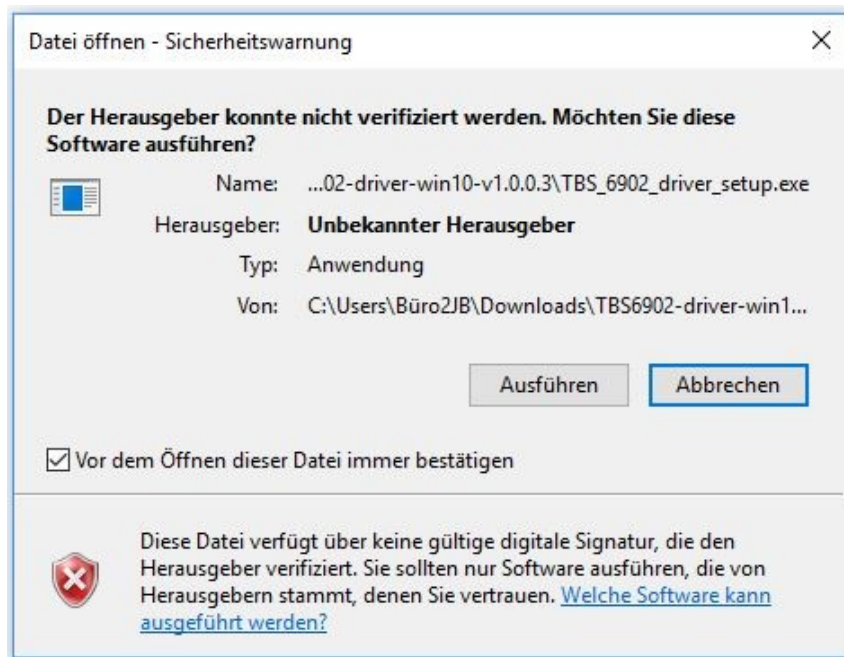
Datei öffnen - Sicherheitswarnung

×

Der Herausgeber konnte nicht verifiziert werden. Möchten Sie diese Software ausführen?

Name: ...02-driver-win10-v1.0.0.3\TBS_6902_driver_setup.exe

Herausgeber: Unbekannter Herausgeber

Typ: Anwendung

Von: C:\Users\Büro2JB\Downloads\TBS6902-driver-win1...

Ausführen

Abbrechen

Vor dem Öffnen dieser Datei immer bestätigen

Diese Datei verfügt über keine gültige digitale Signatur, die den Herausgeber verifiziert. Sie sollten nur Software ausführen, die von Herausgebern stammt, denen Sie vertrauen. Welche Software kann ausgeführt werden?